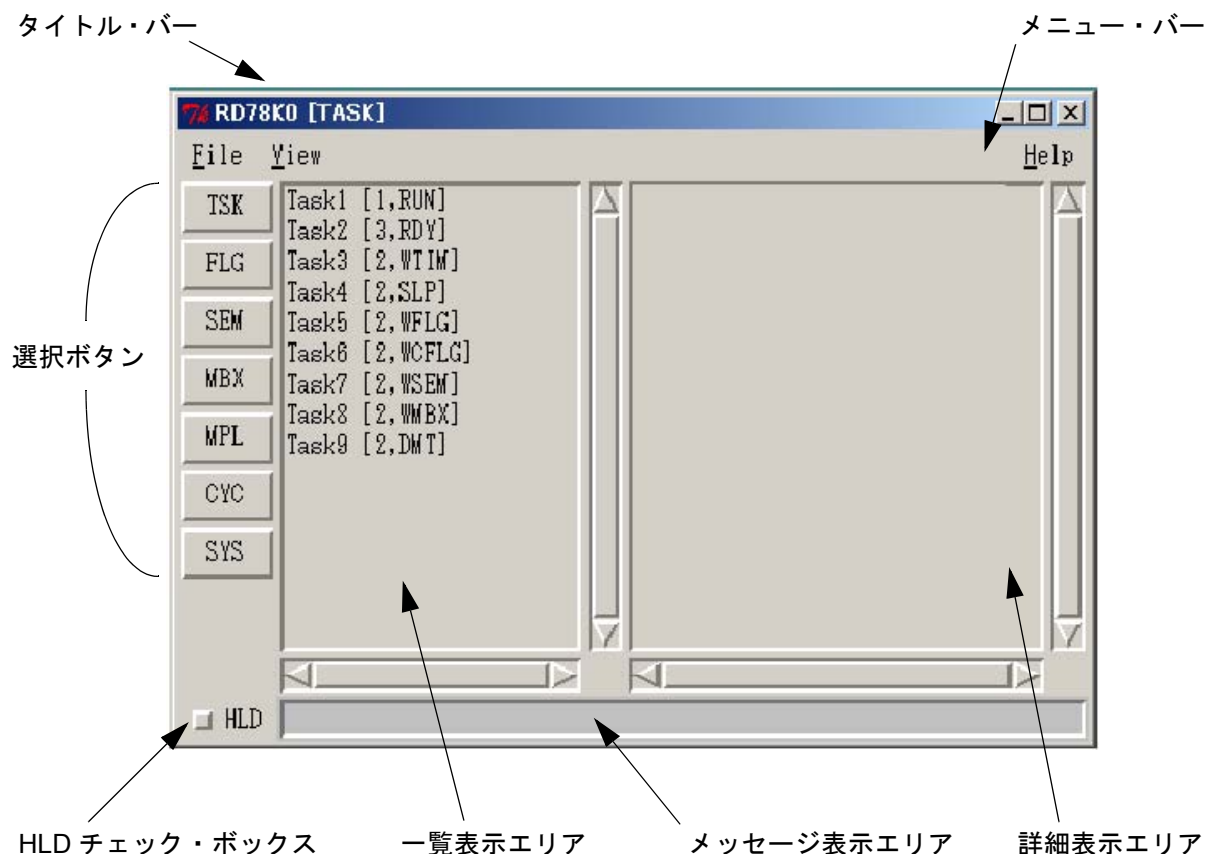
タイトル・バー

メニュー・バー

RD78K0 [TASK]

File View

Help

TSK

FLG

SEM

MBX

MPL

CYC

SYS

選択ボタン

Task1 [1,RUN]
Task2 [3,RDY]
Task3 [2,WTIM]
Task4 [2,SLP]
Task5 [2,WFLG]
Task6 [2,WCFLG]
Task7 [2,WSEM]
Task8 [2,WMBX]
Task9 [2,DMT]

HLD

HLD チェック・ボックス

一覧表示エリア

メッセージ表示エリア

詳細表示エリア